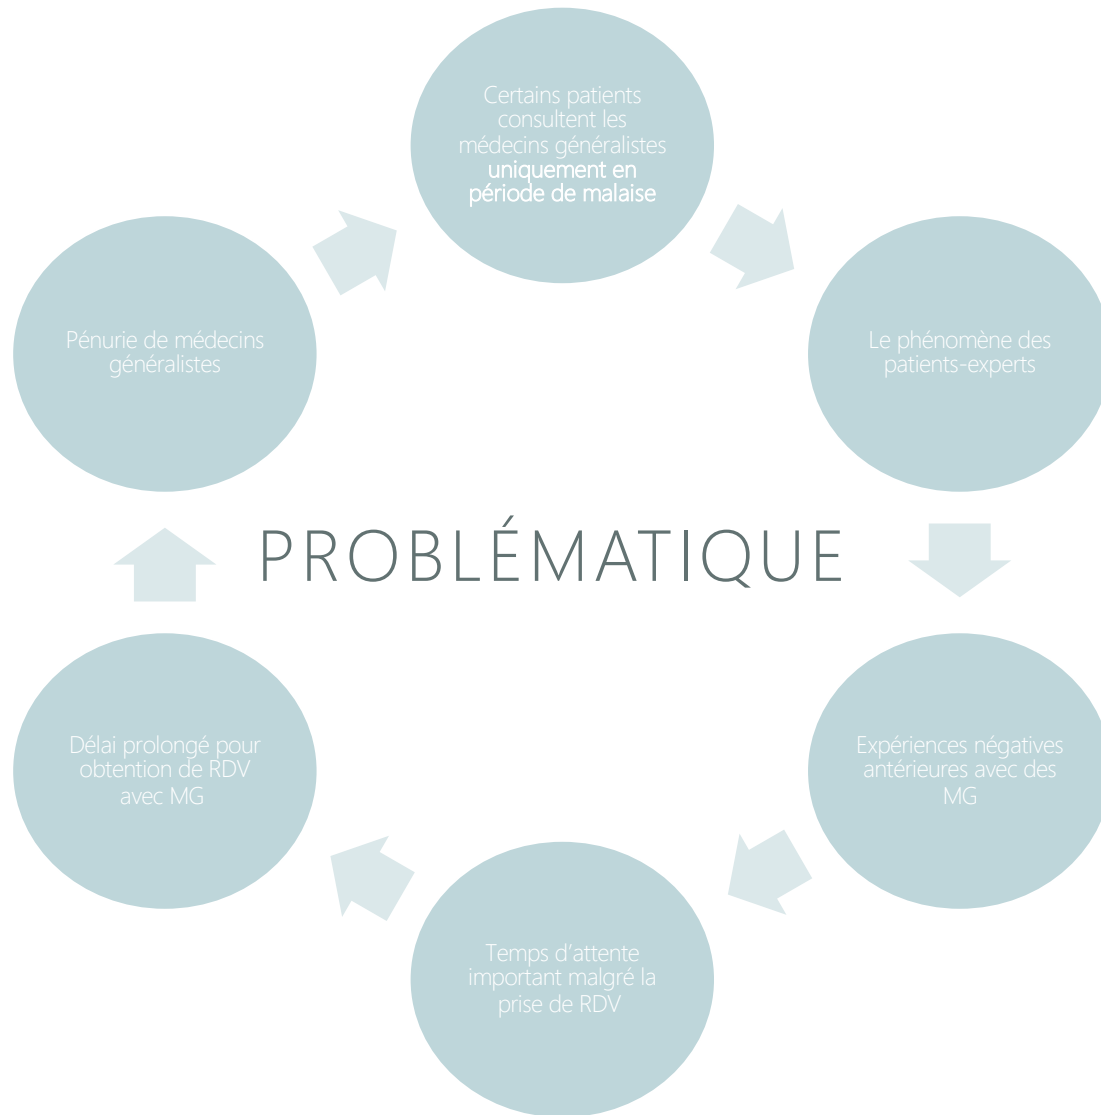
Certains patients consultent les médecins généralistes uniquement en période de malaise

Le phénomène des patients-experts

Expériences négatives antérieures avec des MG

Temps d'attente important malgré la prise de RDV

Délai prolongé pour obtention de RDV avec MG

Pénurie de médecins généralistes

PROBLÉMATIQUE